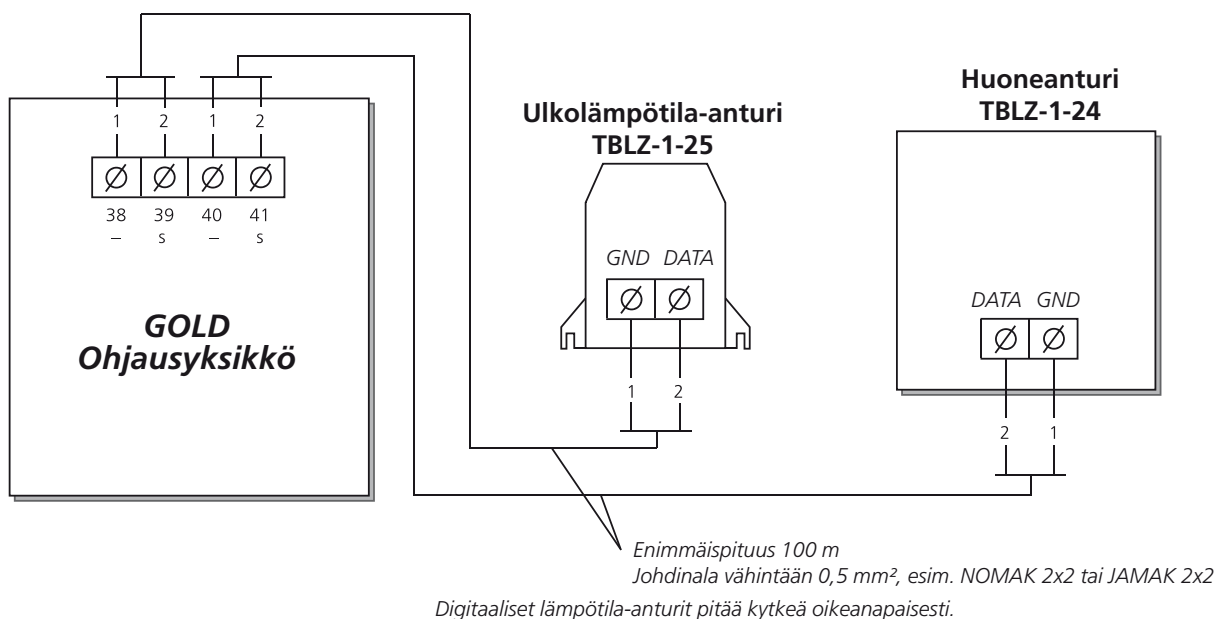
1 2 1 2

38 39 40 41
– s – s

GOLD
Ohjausyksikkö

Ulkolämpötila-anturi
TBLZ-1-25

GND DATA

1 2

Huoneanturi
TBLZ-1-24

DATA GND

2 1

Enimmäispituus 100 m
Johdinala vähintään 0,5 mm², esim. NOMAK 2x2 tai JAMAK 2x2

Digitaaliset lämpötila-anturit pitää kytkeä oikeanapaisesti.